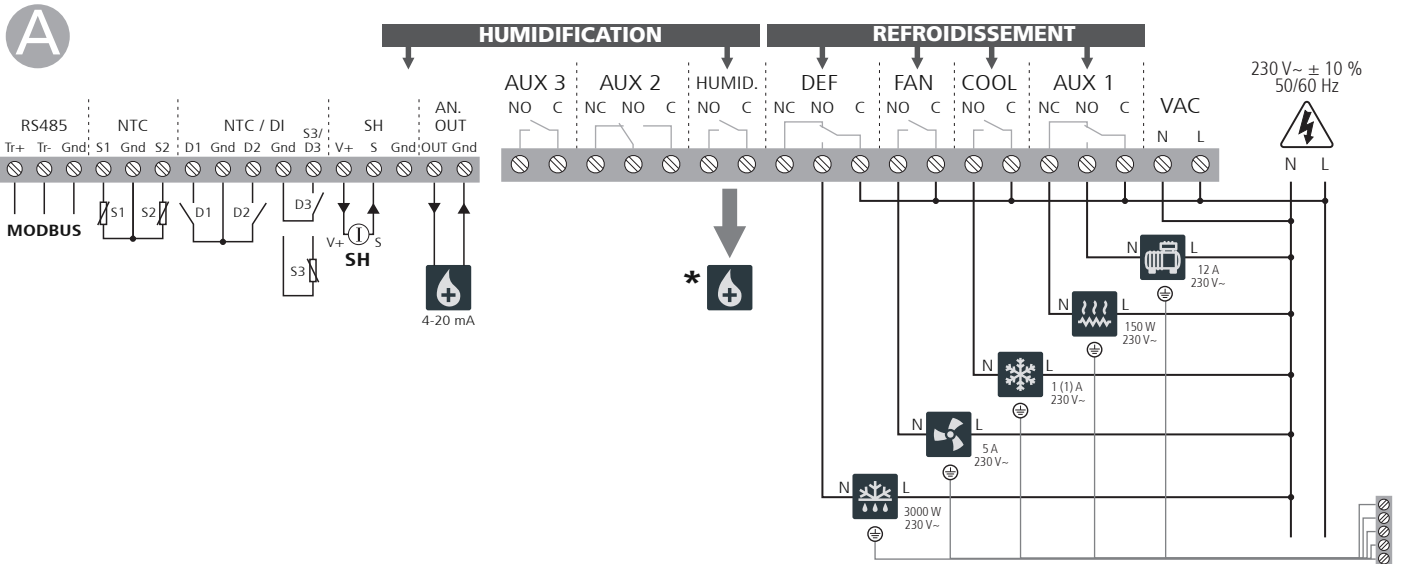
A

HUMIDIFICATION

REFROIDISSEMENT

230 V~ ± 10 %
50/60 Hz

RS485
Tr+ Tr- Gnd

NTC
S1 Gnd S2

NTC / DI
D1 Gnd D2 Gnd

S3/
D3

SH
V+ S Gnd

AN.
OUT
OUT Gnd

AUX 3
NO C

AUX 2
NC NO C

HUMID.
NO C

DEF
NC NO C

FAN
NO C

COOL
NO C

AUX 1
NC NO C

VAC
N L

N L

MODBUS

S1 S2

D1 D2

D3

S3

V+ S
SH

4-20 mA

*

N L
12 A
230 V~

N L
150 W
230 V~

N L
1 (1) A
230 V~

N L
5 A
230 V~

N L
3000 W
230 V~